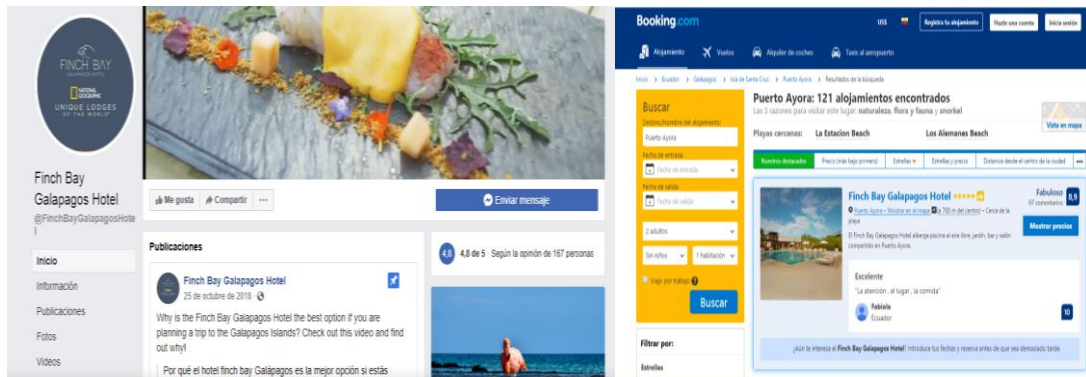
FINCH BAY
GALAPAGOS HOTEL
NATIONAL GEOGRAPHIC
UNIQUE LODGES OF THE WORLD

Finch Bay Galapagos Hotel
@FinchBayGalapagosHotel

Inicio
Información
Publicaciones
Fotos
Videos

Me gusta
Compartir
...
Enviar mensaje

Publicaciones

Finch Bay Galapagos Hotel
25 de octubre de 2018

Why is the Finch Bay Galapagos Hotel the best option if you are planning a trip to the Galapagos Islands? Check out this video and find out why!

Por qué el hotel finch bay Galápagos es la mejor opción si estás

4,8 4,8 de 5 · Según la opinión de 167 personas

Booking.com
US$
Registra tu alojamiento
Hazte una cuenta
Inicia sesión

Alojamiento
Vuelos
Alquiler de coches
Taxis al aeropuerto

Inicio > Ecuador > Galápagos > Isla de Santa Cruz > Puerto Ayora > Resultados de la búsqueda

Buscar
Destino/Nombre del alojamiento:
Puerto Ayora
Fecha de entrada
Fecha de entrada
Fecha de salida
Fecha de salida
2 adultos
Sin niños
1 habitación
Viajo por trabajo
Buscar

Filtrar por:
Estrellas

Puerto Ayora: 121 alojamientos encontrados
Las 3 razones para visitar este lugar: naturaleza, flora y fauna y snorkel

Playas cercanas: La Estacion Beach Los Alemanes Beach

Ver en mapa

Nuestros destacados
Precio (más bajo primero)
Estrellas
Estrellas y precio
Distancia desde el centro de la ciudad
...

Finch Bay Galapagos Hotel
Puerto Ayora · Mostrar en el mapa a 700 m del centro · Cerca de la playa
El Finch Bay Galapagos Hotel alberga piscina al aire libre, jardín, bar y salón compartido en Puerto Ayora.

Fabuloso
67 comentarios
8,9

Mostrar precios

Excelente
"La atención , el lugar , la comida"
Fabiola
Ecuador
10

¡Aún te interesa el Finch Bay Galapagos Hotel? Introduce tus fechas y reserva antes de que sea demasiado tarde.